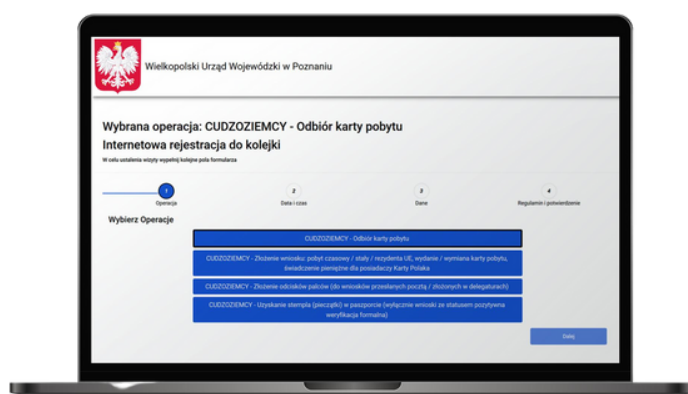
Wielkopolski Urząd Wojewódzki w Poznaniu

Wybrana operacja: CUDZOZIEMCY - Odbiór karty pobytu
Internetowa rejestracja do kolejki
W celu ustalenia wizyty wypełnij kolejne pola formularza

1 Operacja
2 Data i czas
3 Dane
4 Regulamin i potwierdzenie

Wybierz Operacje

CUDZOZIEMCY - Odbiór karty pobytu

CUDZOZIEMCY - Złożenie wniosku: pobyt czasowy / stały / rezydenta UE, wydanie / wymiana karty pobytu, świadczenie pieniężne dla posiadaczy Karty Polaka

CUDZOZIEMCY - Złożenie odcisków palców (do wniosków przesłanych pocztą / złożonych w delegaturach)

CUDZOZIEMCY - Uzyskanie stempla (pieczątki) w paszporcie (wyłącznie wnioski ze statusem pozytywna weryfikacja formalna)

Dalej